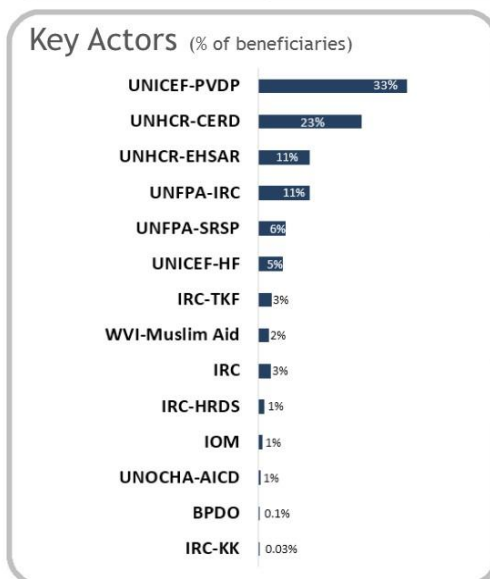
Key Actors (% of beneficiaries)

UNICEF-PVDP 33%
UNHCR-CERD 23%
UNHCR-EHSAR 11%
UNFPA-IRC 11%
UNFPA-SRSP 6%
UNICEF-HF 5%
IRC-TKF 3%
WVI-Muslim Aid 2%
IRC 3%
IRC-HRDS 1%
IOM 1%
UNOCHA-AICD 1%
BPDO 0.1%
IRC-KK 0.03%